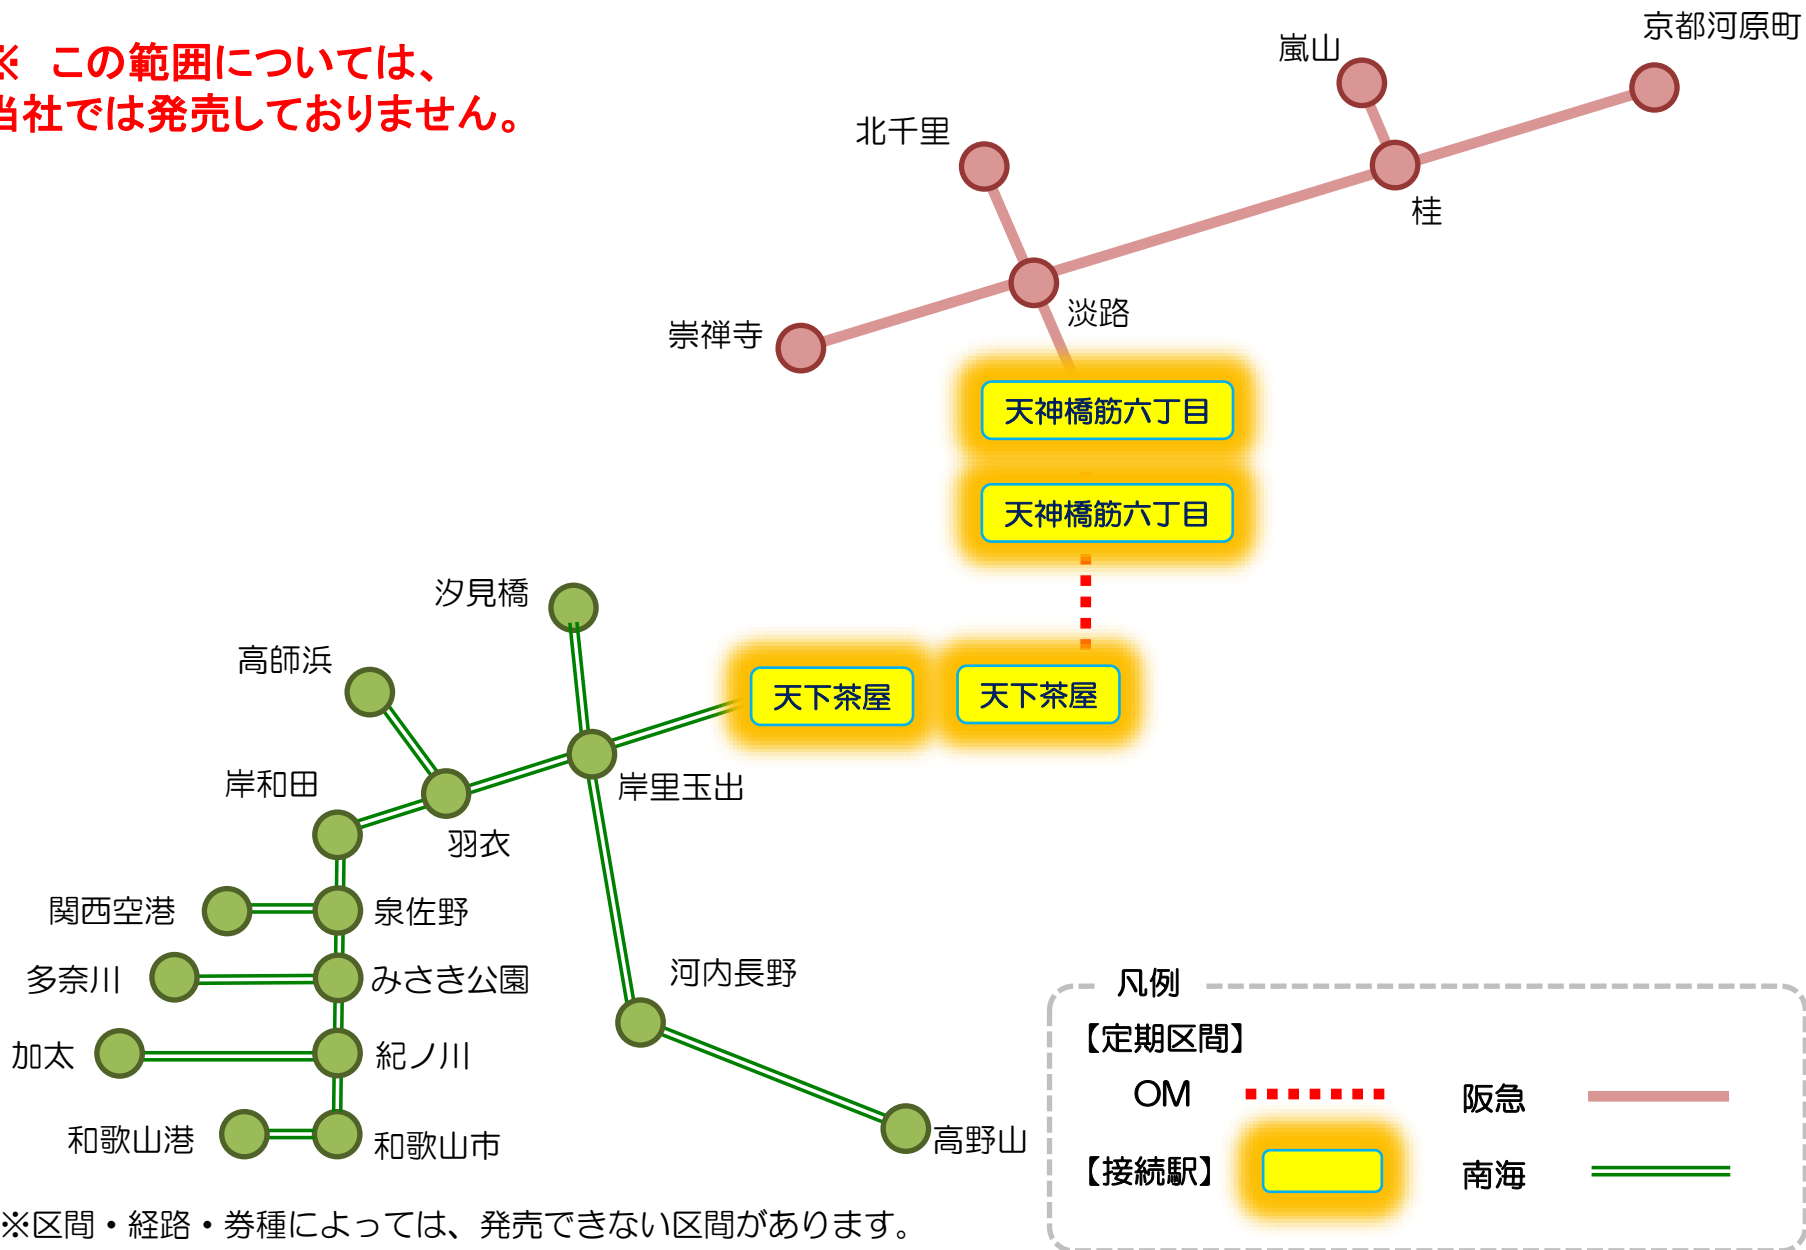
※ この範囲については、
当社では発売しておりません。

嵐山
京都河原町
北千里
桂
淡路
崇禅寺
天神橋筋六丁目
天神橋筋六丁目
汐見橋
高師浜
天下茶屋
天下茶屋
岸和田
岸里玉出
羽衣
関西空港
泉佐野
多奈川
みさき公園
河内長野
加太
紀ノ川
和歌山港
和歌山市
高野山

凡例
【定期区間】
OM
阪急
【接続駅】
南海

※区間・経路・券種によっては、発売できない区間があります。